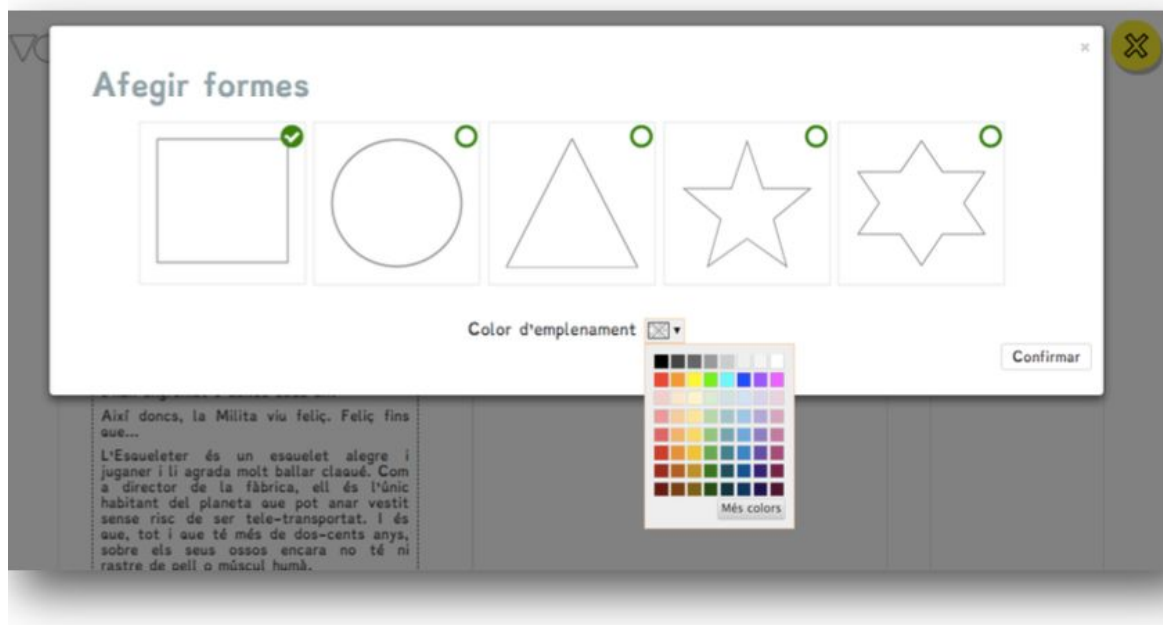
Afegir formes

Color d'emplenament

Més colors

Confirmar

Així doncs, la Milita viu feliç. Feliç fins que...

L'Esqueleter és un esquelet alegre i juganer i li agrada molt ballar claqué. Com a director de la fàbrica, ell és l'únic habitant del planeta que pot anar vestit sense risc de ser tele-transportat. I és que, tot i que té més de dos-cents anys, sobre els seus ossos encara no té ni rastre de pell o múscul humà.